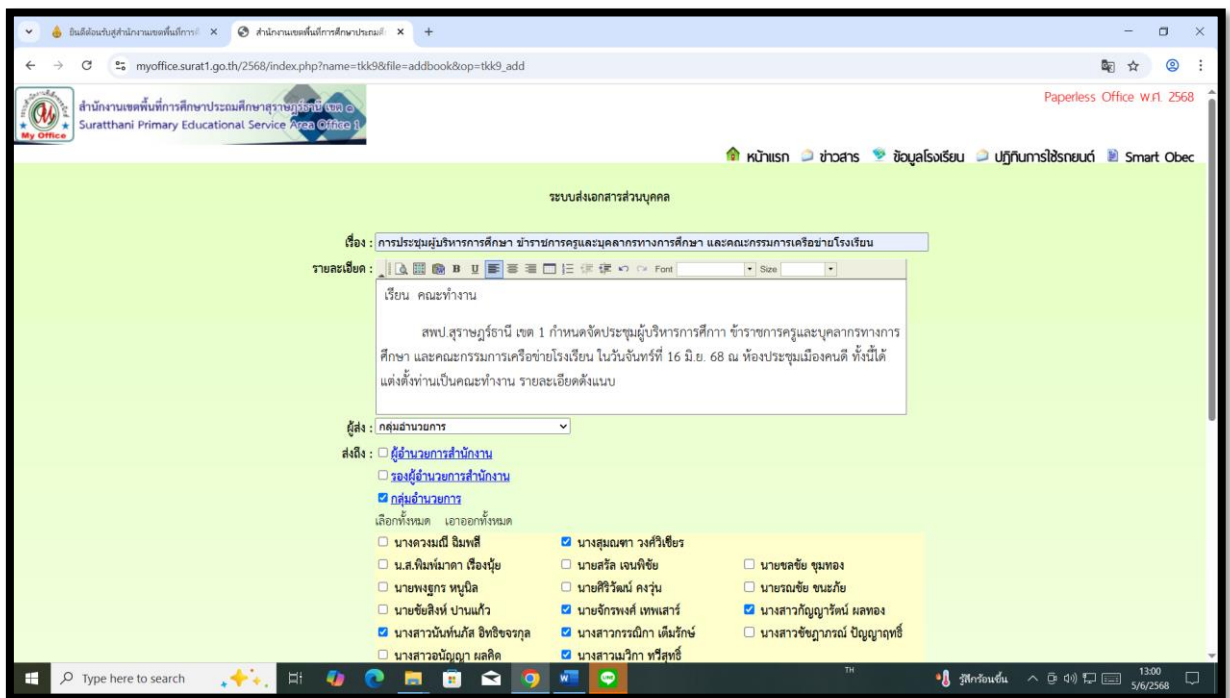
ยินดีต้อนรับสู่สำนักงานเขตพื้นที่การ ×
สำนักงานเขตพื้นที่การศึกษาประถมศึ ×
+
myoffice.surat1.go.th/2568/index.php?name=tkk9&file=addbook&op=tkk9_add

สำนักงานเขตพื้นที่การศึกษาประถมศึกษาสุราษฎร์ธานี เขต ๑
Suratthani Primary Educational Service Area Office 1
My Office

Paperless Office พ.ศ. 2568

หน้าแรก ข่าวสาร ข้อมูลโรงเรียน ปฏิทินการใช้รถยนต์ Smart Obec

ระบบส่งเอกสารส่วนบุคคล

เรื่อง : การประชุมผู้บริหารการศึกษา ข้าราชการครูและบุคลากรทางการศึกษา และคณะกรรมการเครือข่ายโรงเรียน

รายละเอียด : Font Size

เรียน คณะทำงาน

สพป.สุราษฎร์ธานี เขต 1 กำหนดจัดประชุมผู้บริหารการศึกาา ข้าราชการครูและบุคลากรทางการศึกษา และคณะกรรมการเครือข่ายโรงเรียน ในวันจันทร์ที่ 16 มิ.ย. 68 ณ ห้องประชุมเมืองคนดี ทั้งนี้ได้แต่งตั้งท่านเป็นคณะทำงาน รายละเอียดดังแนบ

ผู้ส่ง : กลุ่มอำนวยการ

ส่งถึง : ☐ ผู้อำนวยการสำนักงาน
☐ รองผู้อำนวยการสำนักงาน
☑ กลุ่มอำนวยการ
เลือกทั้งหมด เอาออกทั้งหมด

☐ นางดวงมณี ฉิมพลี ☑ นางสุมณฑา วงศ์วิเชียร
☐ น.ส.พิมพ์มาดา เรืองนุ้ย ☐ นายสรัล เจนพิชัย ☐ นายชลชัย ชุมทอง
☐ นายพงฐกร หนูนิล ☐ นายศิริวัฒน์ คงวุ่น ☐ นายรณชัย ชนะภัย
☐ นายชัยสิงห์ ปานแก้ว ☑ นายจักรพงศ์ เทพเสาร์ ☑ นางสาวกัญญารัตน์ ผลทอง
☑ นางสาวนันท์นภัส อิทธิจจกุล ☑ นางสาวกรรณิกา เต็มรักษ์ ☐ นางสาวชัชฎาภรณ์ ปัญญาฤทธิ์
☐ นางสาวอนัญญา ผลคิด ☑ นางสาวเมวิกา ทวีสุทธิ์

Type here to search
TH
รู้สึกร้อนขึ้น
13:00
5/6/2568